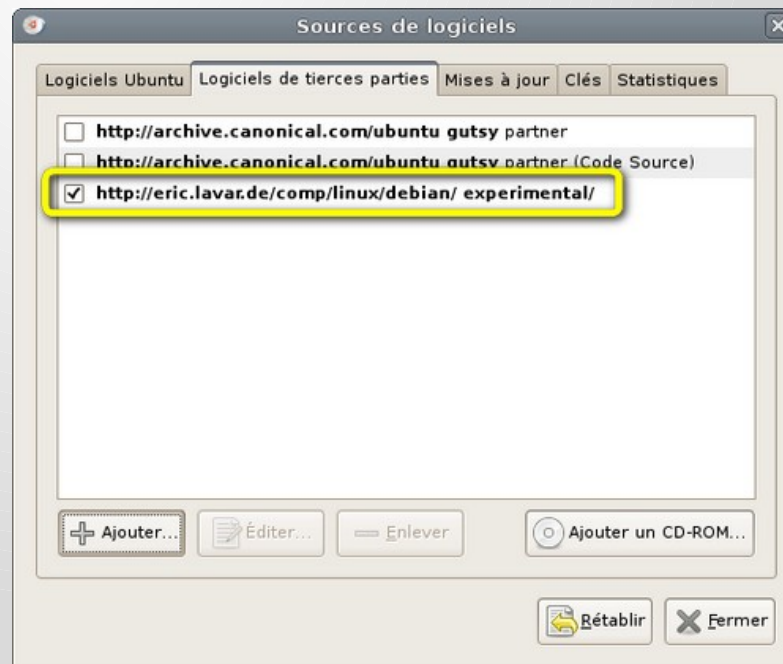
Sources de logiciels

Logiciels Ubuntu | Logiciels de tierces parties | Mises à jour | Clés | Statistiques

http://archive.canonical.com/ubuntu gutsy partner

http://archive.canonical.com/ubuntu gutsy partner (Code Source)

http://eric.lavar.de/comp/linux/debian/ experimental/

Ajouter... | Éditer... | Enlever | Ajouter un CD-ROM...

Rétablir | Fermer